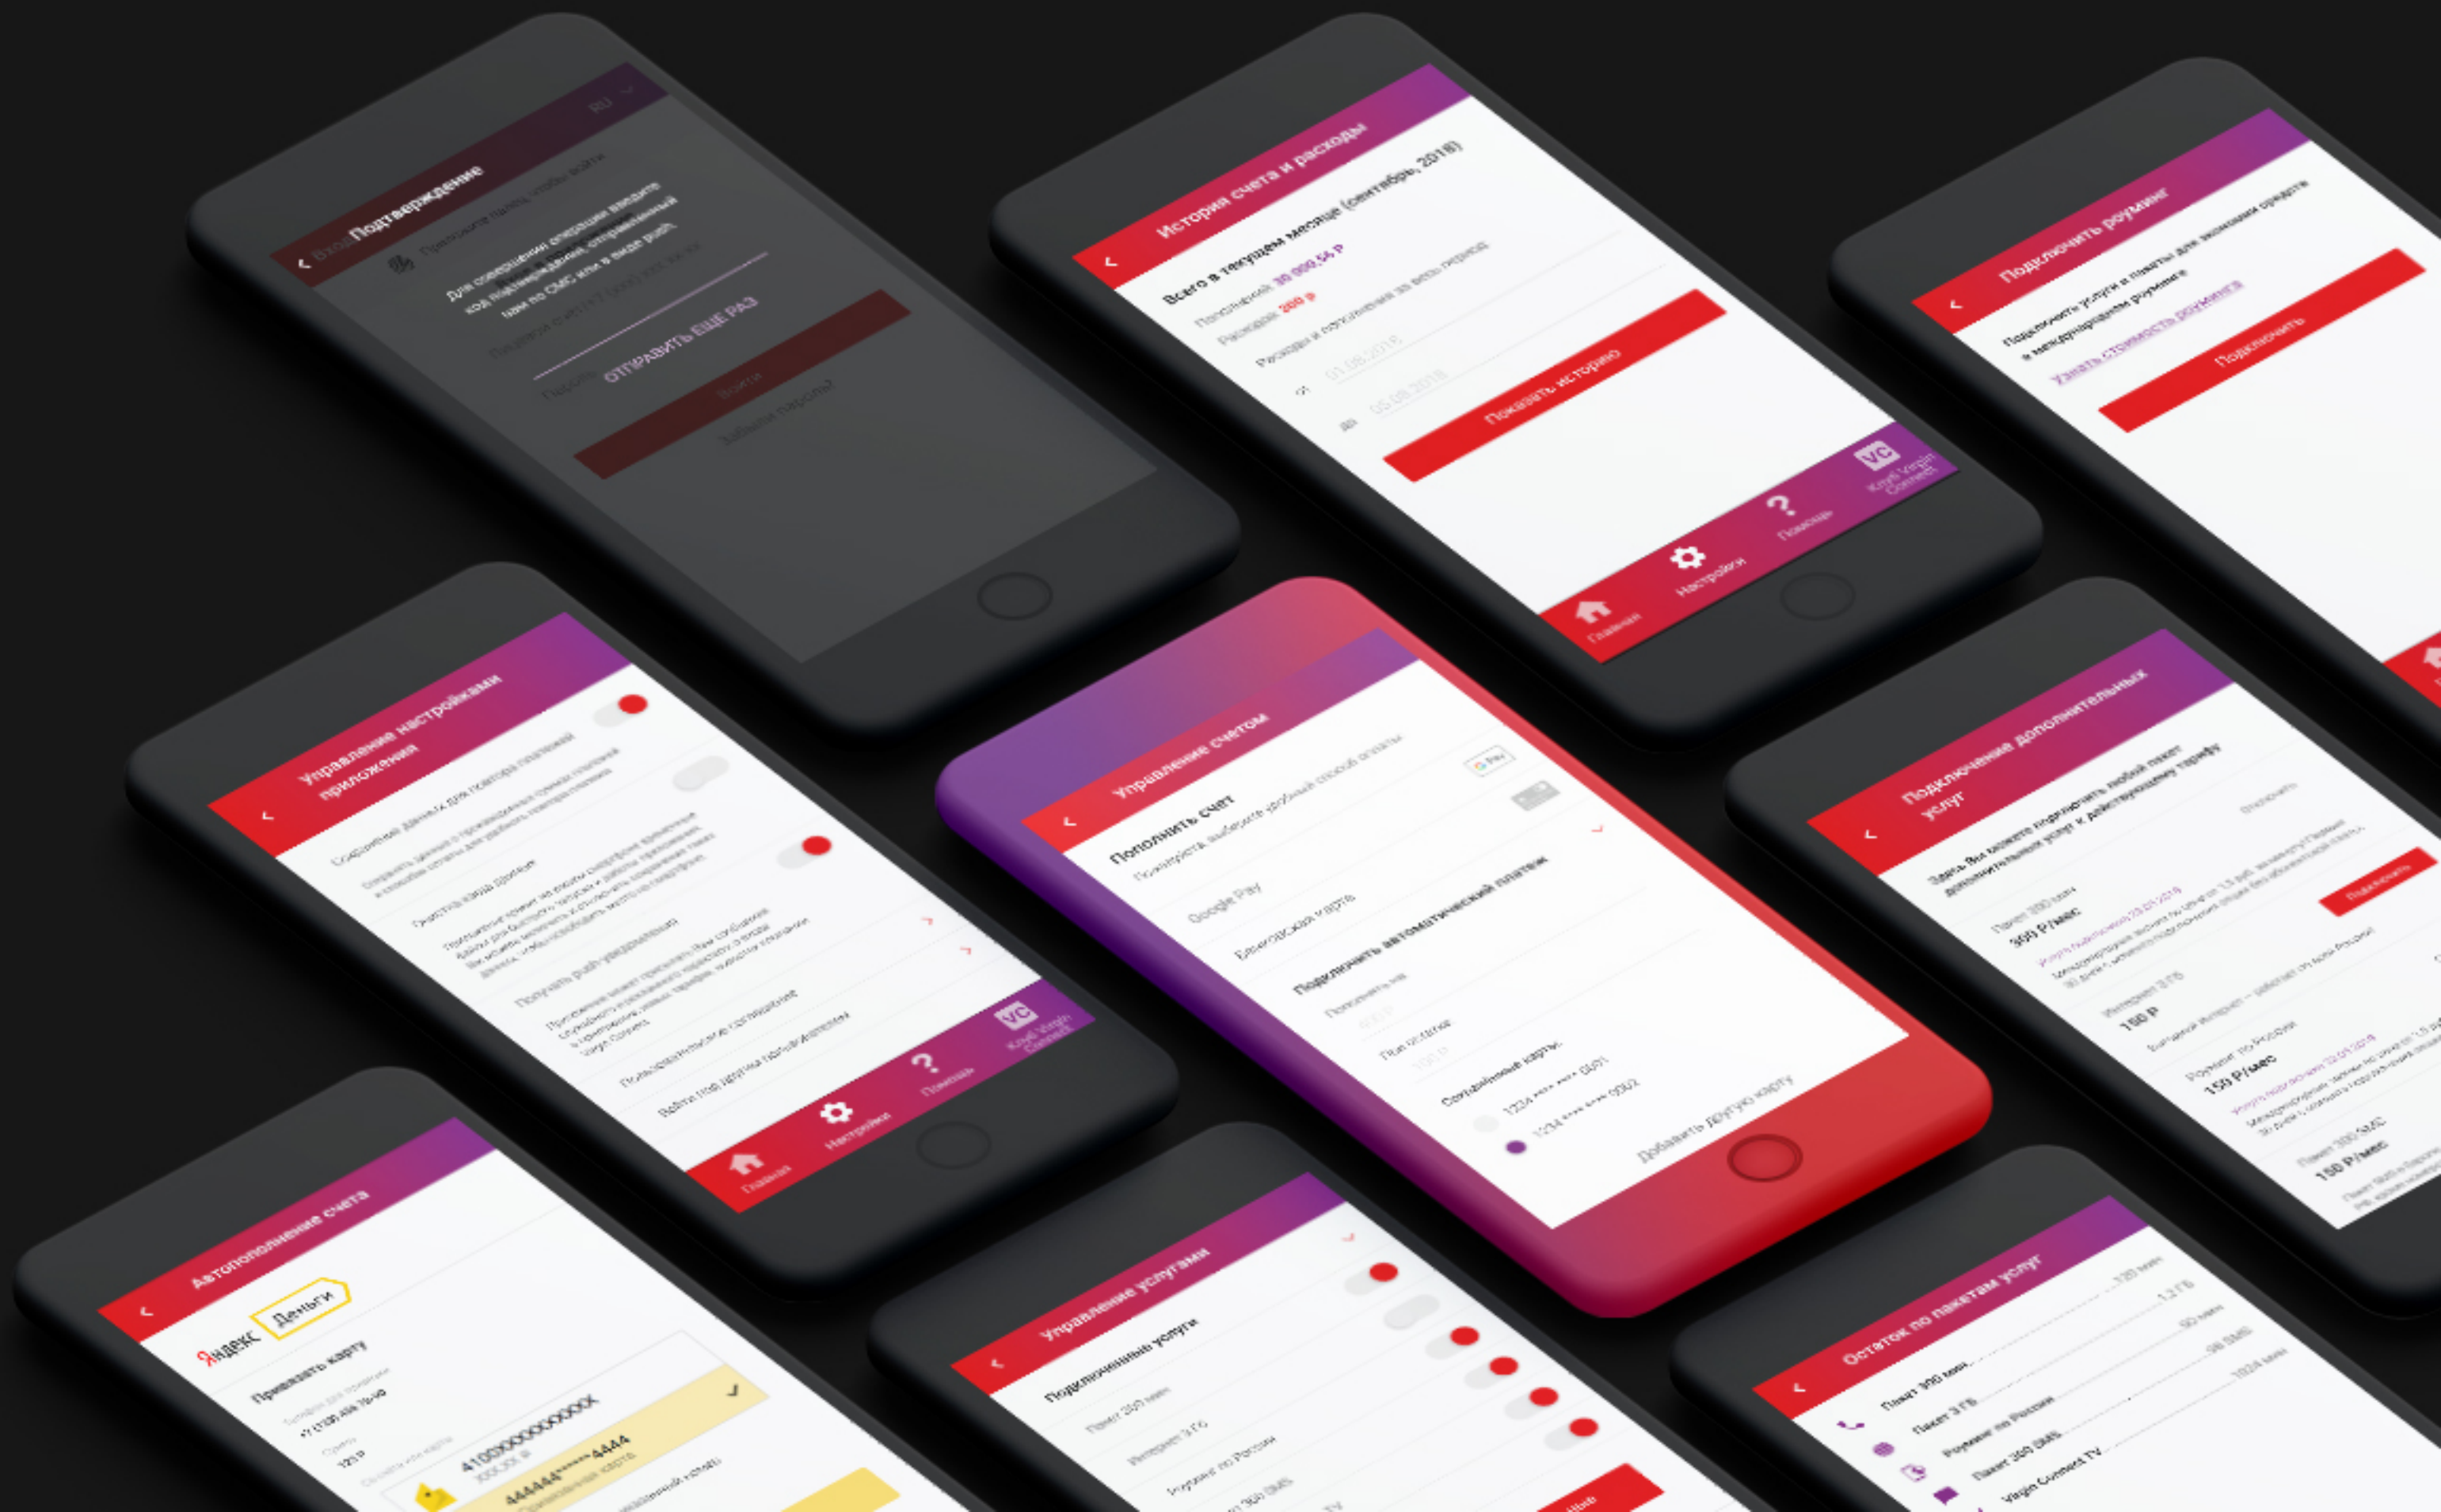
Вход Подтверждение

RU

Для совершения операции введите код подтверждения, отправленный вам по СМС или в виде push

ОТПРАВИТЬ ЕЩЕ РАЗ

Войти

Забыли пароль?

История счета и расходы

Всего в текущем месяце (сентябрь, 2018)

Пополнения: 30 000,54 Р

Расходы: 200 Р

Расходы и пополнения за весь период

от 01.08.2018

до 05.09.2018

Показать историю

Главная

Настройки

Помощь

VC

Клуб Virgin Connect

Подключить роуминг

Узнать стоимость роуминга

Подключить

Управление настройками приложения

Очистка кэша Яндекс

Получать push-уведомления

Главная

Настройки

Помощь

VC

Клуб Virgin Connect

Управление счетом

Пополнить счет

Google Pay

Банковская карта

Подключить автоматический платеж

Сохраненные карты:

1234 **** **** 0001

1234 **** **** 0002

Добавить другую карту

Подключение дополнительных услуг

Пакет 300 мин.

300 Р/мес

Интернет 3 ГБ

150 Р

Роуминг по России

150 Р/мес

Пакет 300 SMS

150 Р/мес

Подключить

Автопополнение счета

Яндекс Деньги

Привязать карту

410000000000000

444444******4444

Управление услугами

Подключенные услуги

Пакет 300 мин.

Интернет 3 ГБ

Роуминг по России

Пакет 300 SMS

Остаток по пакетам услуг

Пакет 300 мин.

Пакет 3 ГБ

Роуминг по России

Пакет 300 SMS

Virgin Connect TV

120 мин.

1,2 ГБ

90 SMS